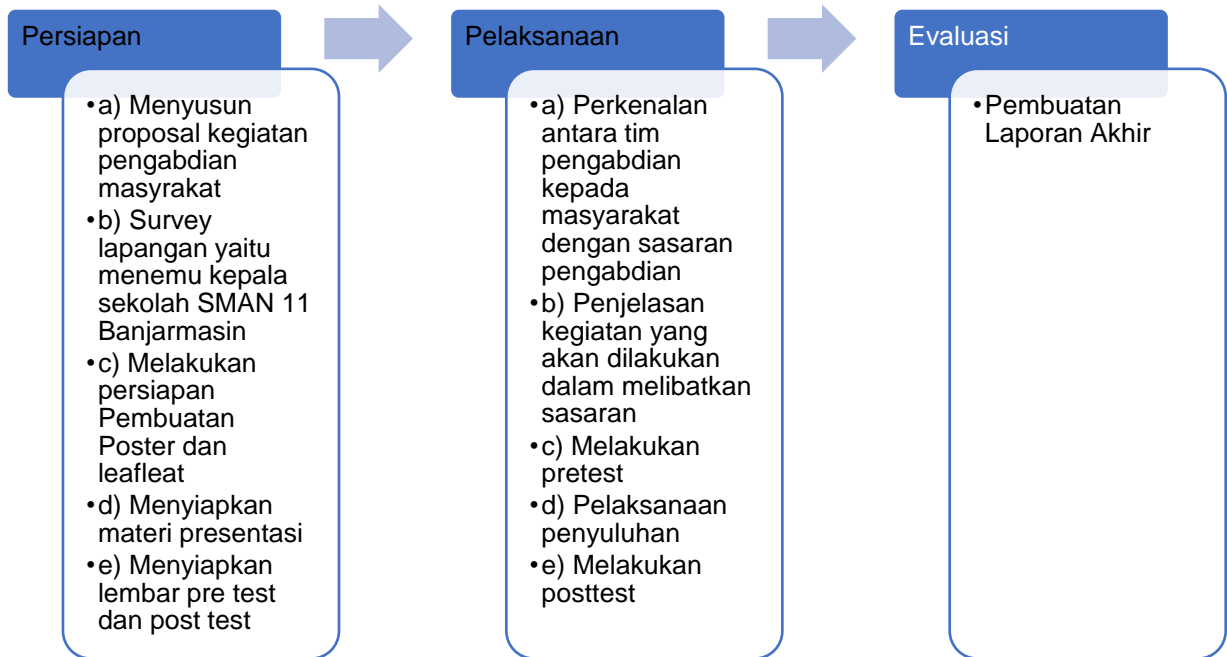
Persiapan

• a) Menyusun proposal kegiatan pengabdian masyrakat
• b) Survey lapangan yaitu menemu kepala sekolah SMAN 11 Banjarmasin
• c) Melakukan persiapan Pembuatan Poster dan leafleat
• d) Menyiapkan materi presentasi
• e) Menyiapkan lembar pre test dan post test

Pelaksanaan

• a) Perkenalan antara tim pengabdian kepada masyarakat dengan sasaran pengabdian
• b) Penjelasan kegiatan yang akan dilakukan dalam melibatkan sasaran
• c) Melakukan pretest
• d) Pelaksanaan penyuluhan
• e) Melakukan posttest

Evaluasi

• Pembuatan Laporan Akhir